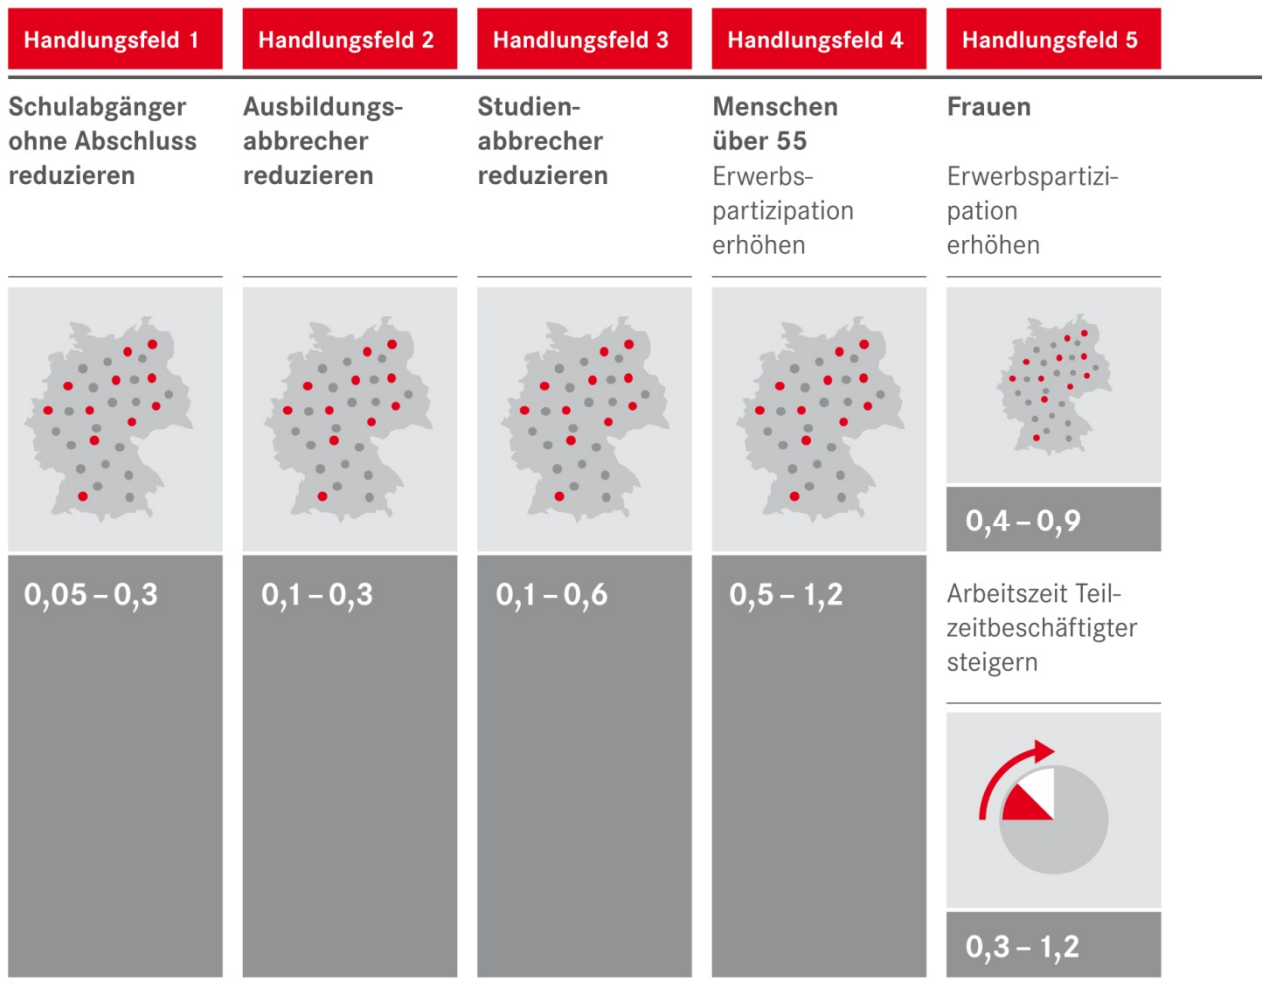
Handlungsfeld 1

Schulabgänger ohne Abschluss reduzieren

0,05 – 0,3

Handlungsfeld 2

Ausbildungsabbrecher reduzieren

0,1 – 0,3

Handlungsfeld 3

Studienabbrecher reduzieren

0,1 – 0,6

Handlungsfeld 4

Menschen über 55

Erwerbspartizipation erhöhen

0,5 – 1,2

Handlungsfeld 5

Frauen

Erwerbspartizipation erhöhen

0,4 – 0,9

Arbeitszeit Teilzeitbeschäftigter steigern

0,3 – 1,2